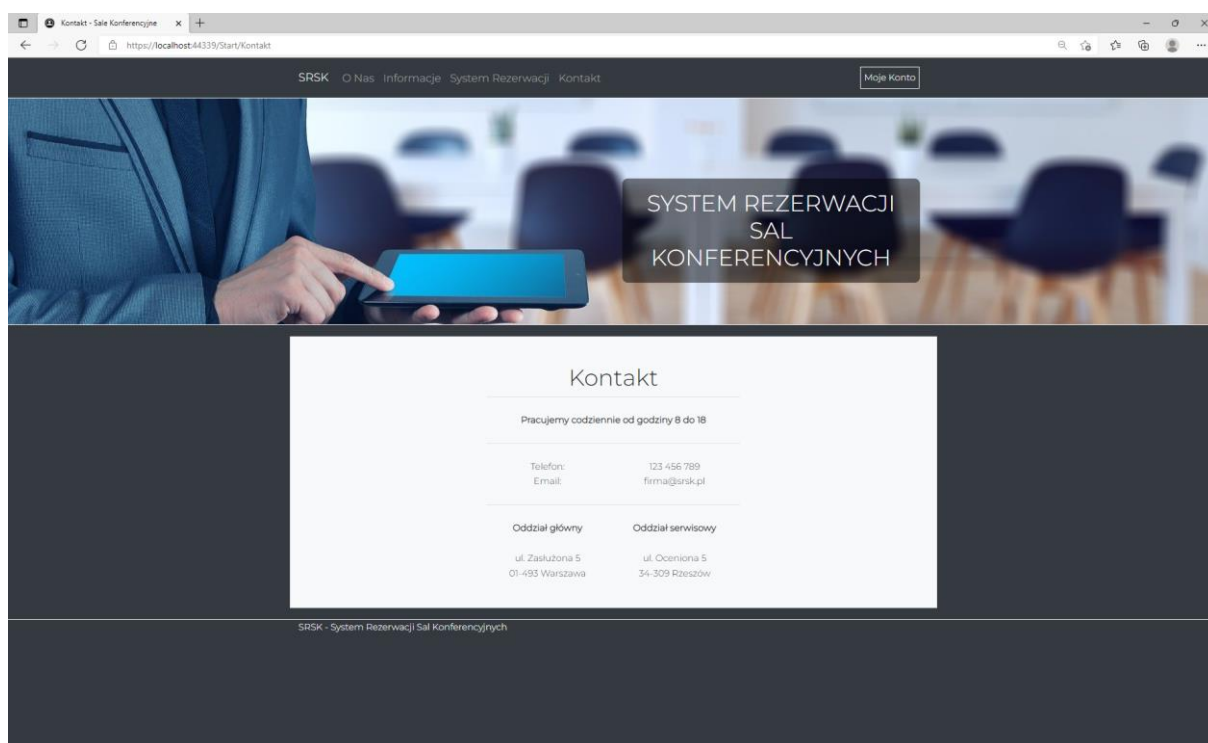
Kontakt - Sale Konferencyjne ×

https://localhost:44339/Start/Kontakt

SRSK O Nas Informacje System Rezerwacji Kontakt

Moje Konto

SYSTEM REZERWACJI SAL KONFERENCYJNYCH

Kontakt

Pracujemy codziennie od godziny 8 do 18

Telefon: 123 456 789
Email: firma@srsk.pl

Oddział główny

ul. Zasłużona 5
01-493 Warszawa

Oddział serwisowy

ul. Oceniona 5
34-309 Rzeszów

SRSK - System Rezerwacji Sal Konferencyjnych